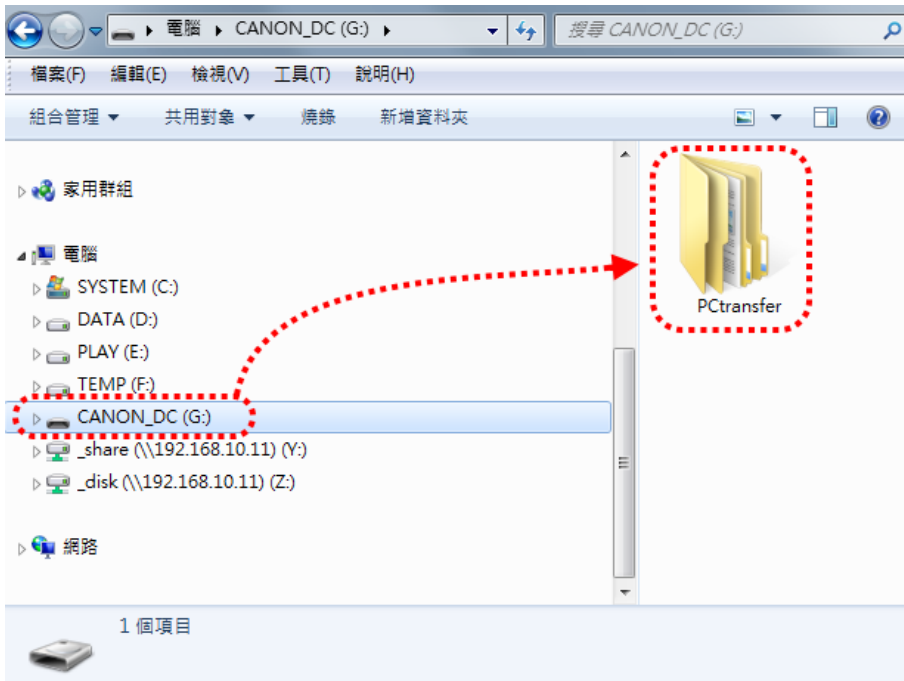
電腦 ▸ CANON_DC (G:) ▸

搜尋 CANON_DC (G:)

檔案(F) 編輯(E) 檢視(V) 工具(T) 說明(H)

組合管理 ▾ 共用對象 ▾ 燒錄 新增資料夾

家用群組

電腦

SYSTEM (C:)

DATA (D:)

PLAY (E:)

TEMP (F:)

CANON_DC (G:)

_share (\\192.168.10.11) (Y:)

_disk (\\192.168.10.11) (Z:)

網路

PCtransfer

1 個項目